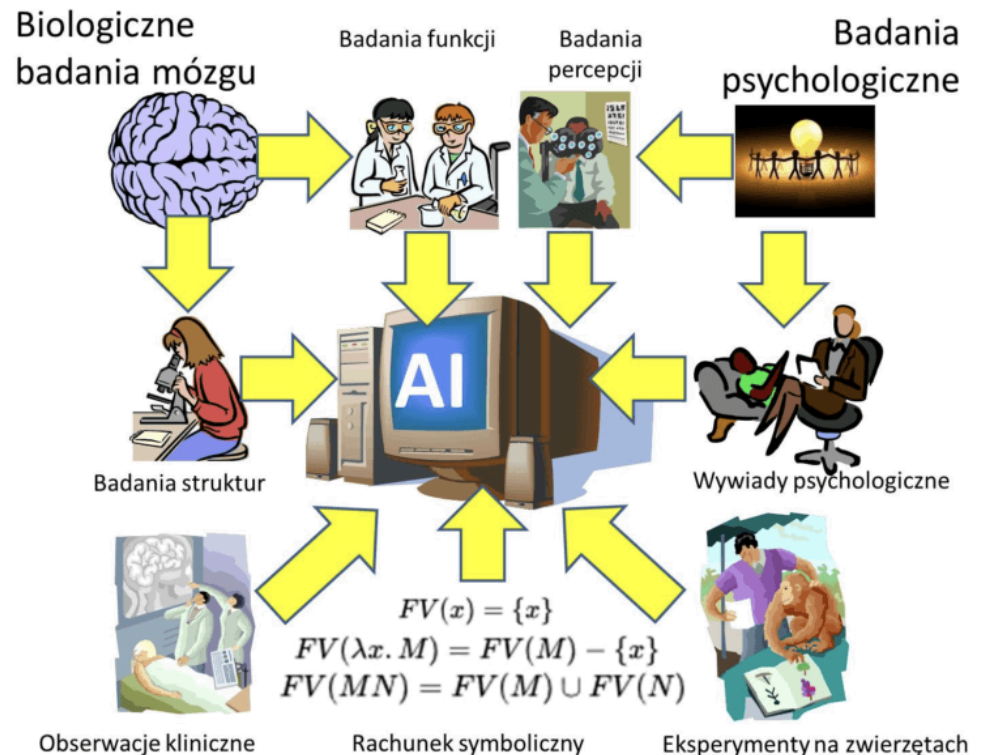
Biologiczne badania mózgu

Badania funkcji

Badania percepcji

Badania psychologiczne

AI

Badania struktur

Wywiady psychologiczne

$FV(x) = \{x\}$
$FV(\lambda x.\,M) = FV(M) - \{x\}$
$FV(MN) = FV(M) \cup FV(N)$

Obserwacje kliniczne

Rachunek symboliczny

Eksperymenty na zwierzętach